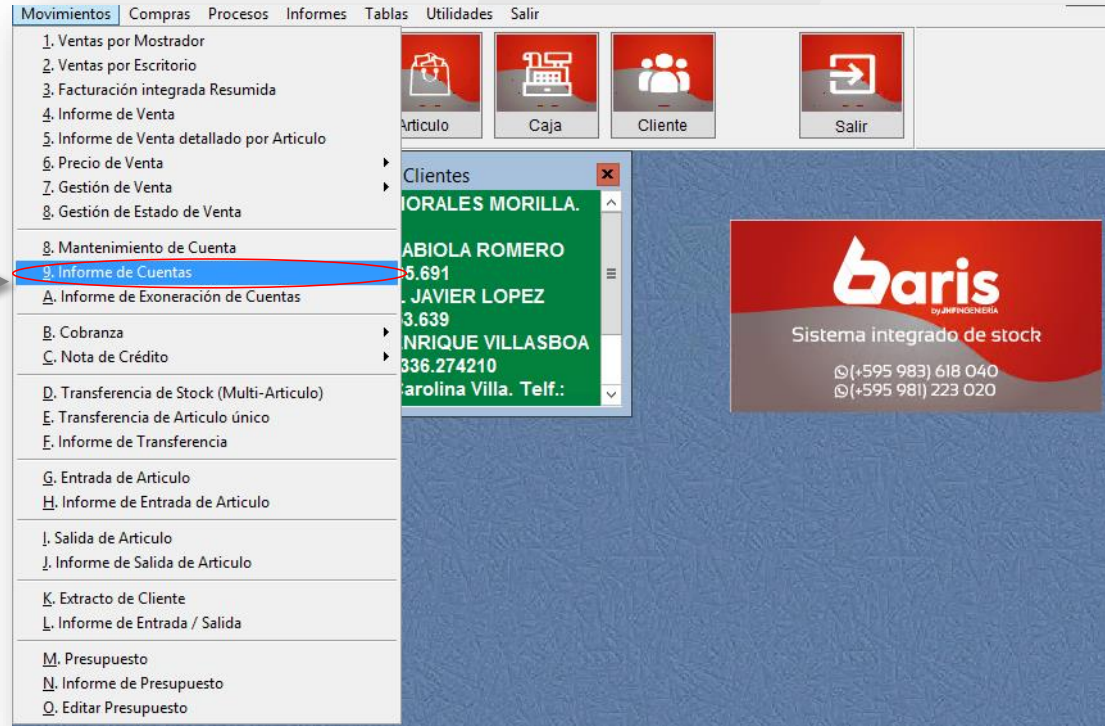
Movimientos Compras Procesos Informes Tablas Utilidades Salir

1. Ventas por Mostrador
2. Ventas por Escritorio
3. Facturación integrada Resumida
4. Informe de Venta
5. Informe de Venta detallado por Articulo
6. Precio de Venta
7. Gestión de Venta
8. Gestión de Estado de Venta
8. Mantenimiento de Cuenta
9. Informe de Cuentas
A. Informe de Exoneración de Cuentas
B. Cobranza
C. Nota de Crédito
D. Transferencia de Stock (Multi-Articulo)
E. Transferencia de Articulo único
F. Informe de Transferencia
G. Entrada de Articulo
H. Informe de Entrada de Articulo
I. Salida de Articulo
J. Informe de Salida de Articulo
K. Extracto de Cliente
L. Informe de Entrada / Salida
M. Presupuesto
N. Informe de Presupuesto
O. Editar Presupuesto

Articulo
Caja
Cliente
Salir

Clientes
MORALES MORILLA.
ABIOLA ROMERO
5.691
. JAVIER LOPEZ
3.639
NRIQUE VILLASBOA
336.274210
Carolina Villa. Telf.:

baris
by JMFINGENIERÍA
Sistema integrado de stock
(+595 983) 618 040
(+595 981) 223 020